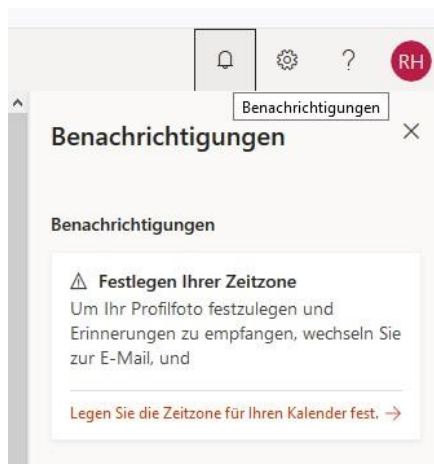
? RH

Benachrichtigungen

Benachrichtigungen ×

Benachrichtigungen

⚠ Festlegen Ihrer Zeitzone
Um Ihr Profilfoto festzulegen und Erinnerungen zu empfangen, wechseln Sie zur E-Mail, und

Legen Sie die Zeitzone für Ihren Kalender fest. →